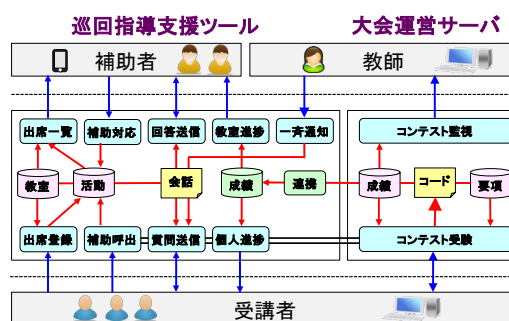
巡回指導支援ツール

大会運営サーバ

補助者

教師

出席一覧

補助対応

回答送信

教室進捗

一斉通知

コンテスト監視

教室

活動

会話

成績

連携

成績

コード

要項

出席登録

補助呼出

質問送信

個人進捗

コンテスト受験

受講者